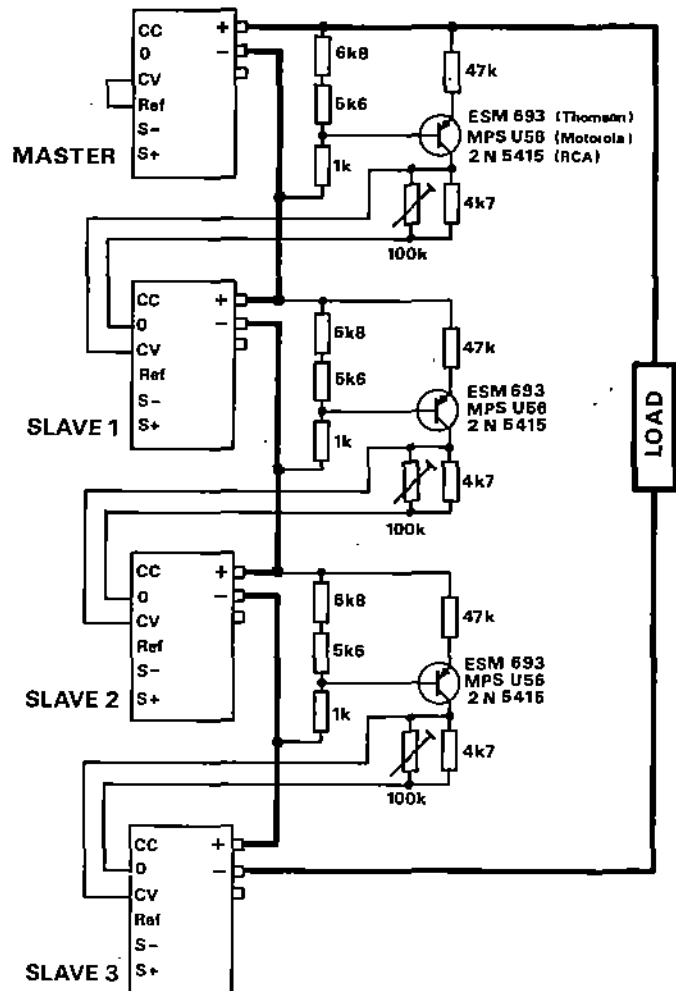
CC
0
CV
Ref
S-
S+
+
–
MASTER
6k8
5k6
1k
47k
ESM 693 (Thomson)
MPS U56 (Motorola)
2 N 5415 (RCA)
4k7
100k

CC
0
CV
Ref
S-
S+
+
–
SLAVE 1
6k8
5k6
1k
47k
ESM 693
MPS U56
2 N 5415
4k7
100k

LOAD

CC
0
CV
Ref
S-
S+
+
–
SLAVE 2
6k8
5k6
1k
47k
ESM 693
MPS U56
2 N 5415
4k7
100k

CC
0
CV
Ref
S-
S+
+
–
SLAVE 3